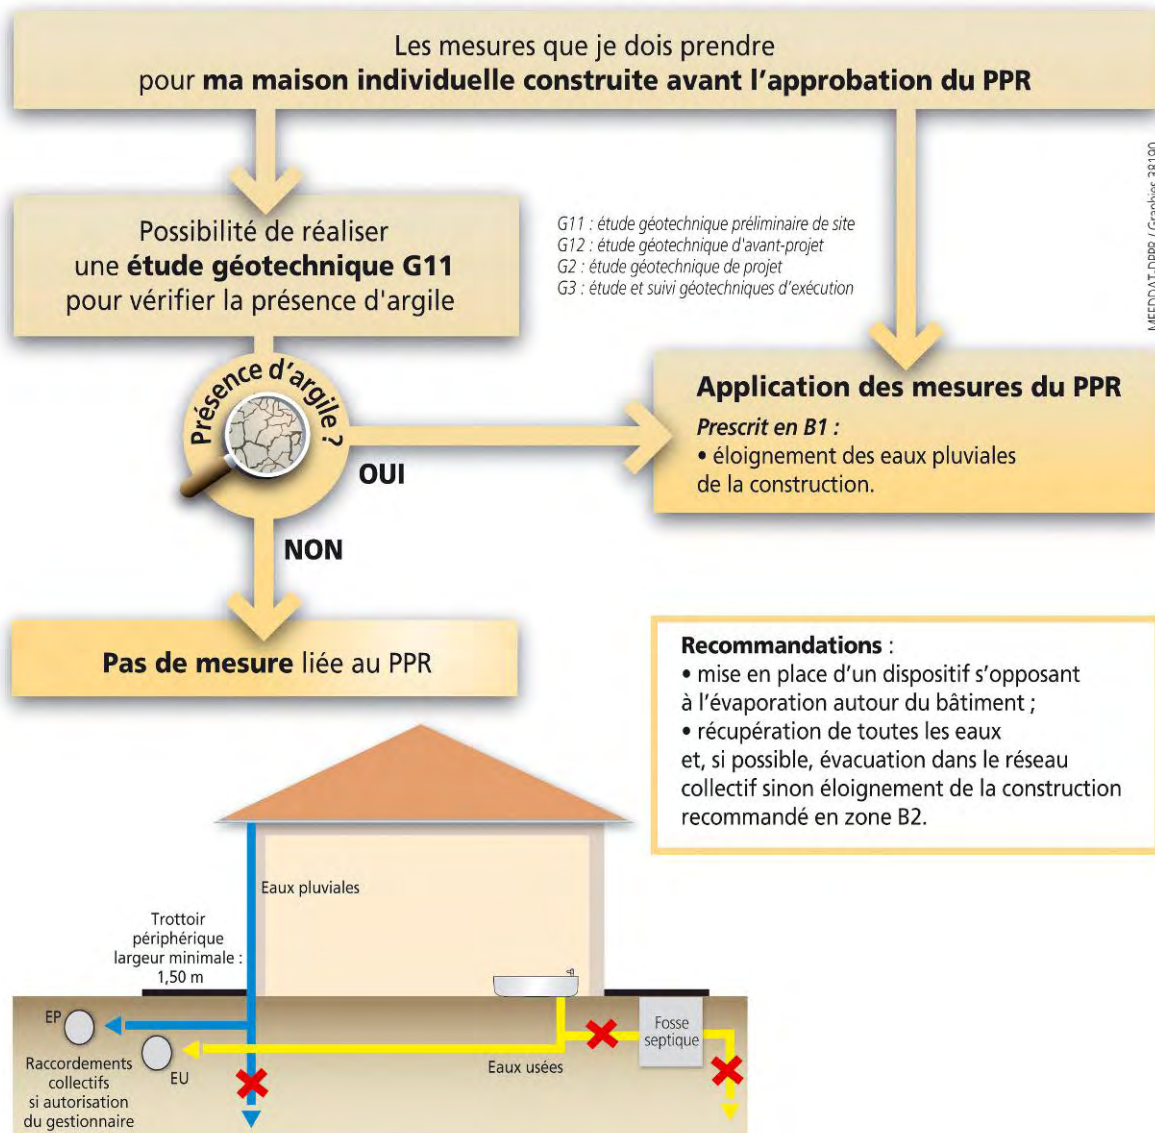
Les mesures que je dois prendre
pour **ma maison individuelle construite avant l'approbation du PPR**

Possibilité de réaliser une **étude géotechnique G11** pour vérifier la présence d'argile

G11 : étude géotechnique préliminaire de site
G12 : étude géotechnique d'avant-projet
G2 : étude géotechnique de projet
G3 : étude et suivi géotechniques d'exécution

MEDDAT-DPPR / Graphies 38190

Présence d'argile ?

OUI

NON

**Application des mesures du PPR**
*Prescrit en B1 :*
• éloignement des eaux pluviales de la construction.

**Pas de mesure** liée au PPR

**Recommandations** :
• mise en place d'un dispositif s'opposant à l'évaporation autour du bâtiment ;
• récupération de toutes les eaux et, si possible, évacuation dans le réseau collectif sinon éloignement de la construction recommandé en zone B2.

Eaux pluviales

Trottoir périphérique largeur minimale : 1,50 m

EP

EU

Raccordements collectifs si autorisation du gestionnaire

Eaux usées

Fosse septique